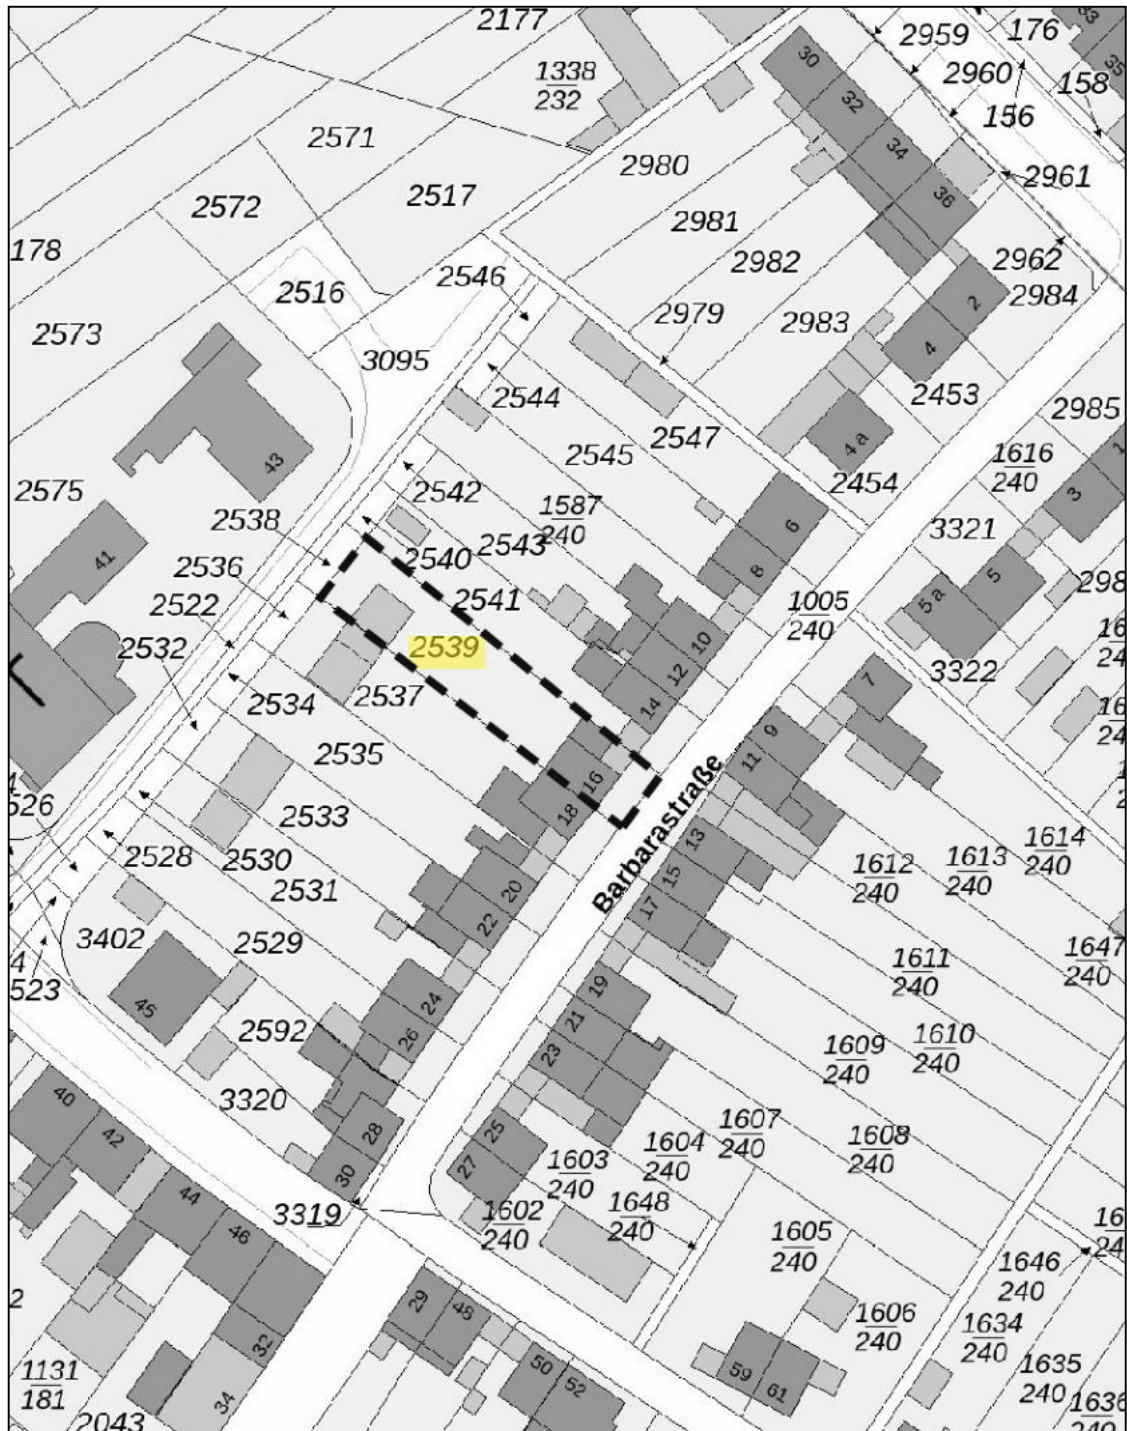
2177
1338
232
2959
176
2960
158
156
30
32
34
36
2571
2980
2961
2572
2517
2981
178
2982
2962
2984
2516
2546
2573
2979
2983
3095
2
4
2453
2544
43
2547
2985
2545
4 a
$\frac{1616}{240}$
2575
2454
3
2538
2542
$\frac{1587}{240}$
6
3321
41
2543
2540
2536
8
5
298
5 a
2541
1005
240
2522
10
2532
2539
12
3322
2537
7
2534
14
9
2535
16
11
526
18
2533
13
Barbarastraße
$\frac{1614}{240}$
$\frac{1612}{240}$
$\frac{1613}{240}$
2528
2530
15
20
2531
17
3402
22
2529
$\frac{1611}{240}$
$\frac{1647}{240}$
523
19
24
45
21
2592
26
$\frac{1609}{240}$
$\frac{1610}{240}$
23
40
3320
42
28
25
$\frac{1607}{240}$
$\frac{1608}{240}$
$\frac{1604}{240}$
44
27
$\frac{1603}{240}$
30
46
3319
$\frac{1602}{240}$
$\frac{1648}{240}$
$\frac{1605}{240}$
1646
240
29
48
32
$\frac{1606}{240}$
$\frac{1634}{240}$
1635
240
50
52
59
61
$\frac{1131}{181}$
34
2043